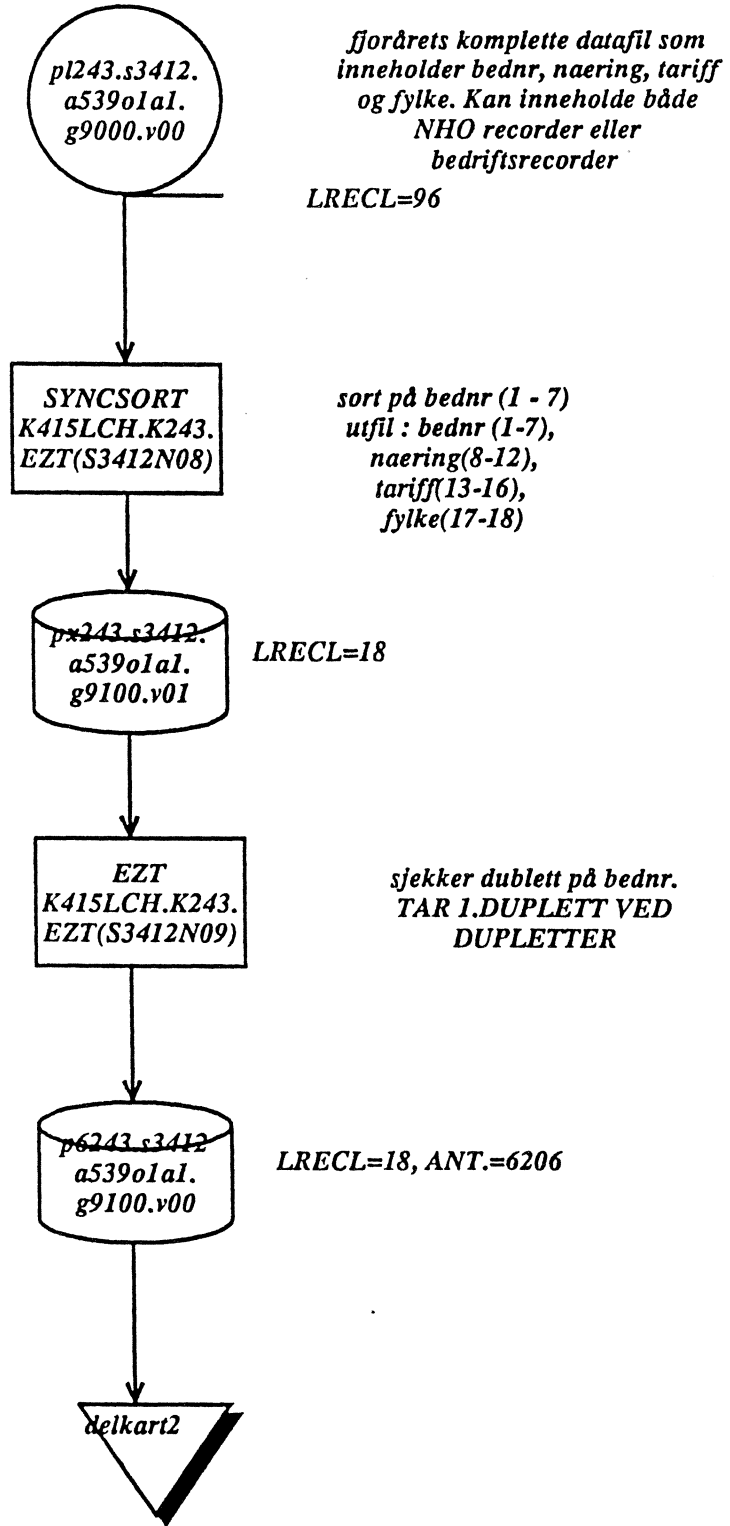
pl243.s3412.
a539o1a1.
g9000.v00

fjorårets komplette datafil som inneholder bednr, naering, tariff og fylke. Kan inneholde både NHO recorder eller bedriftsrecorder

LRECL=96

SYNCSORT
K415LCH.K243.
EZT(S3412N08)

sort på bednr (1 - 7)
utfil : bednr (1-7),
naering(8-12),
tariff(13-16),
fylke(17-18)

px243.s3412.
a539o1a1.
g9100.v01

LRECL=18

EZT
K415LCH.K243.
EZT(S3412N09)

sjekker dublett på bednr.
TAR 1.DUPLETT VED DUPLETTER

p6243.s3412
a539o1a1.
g9100.v00

LRECL=18, ANT.=6206

delkart2